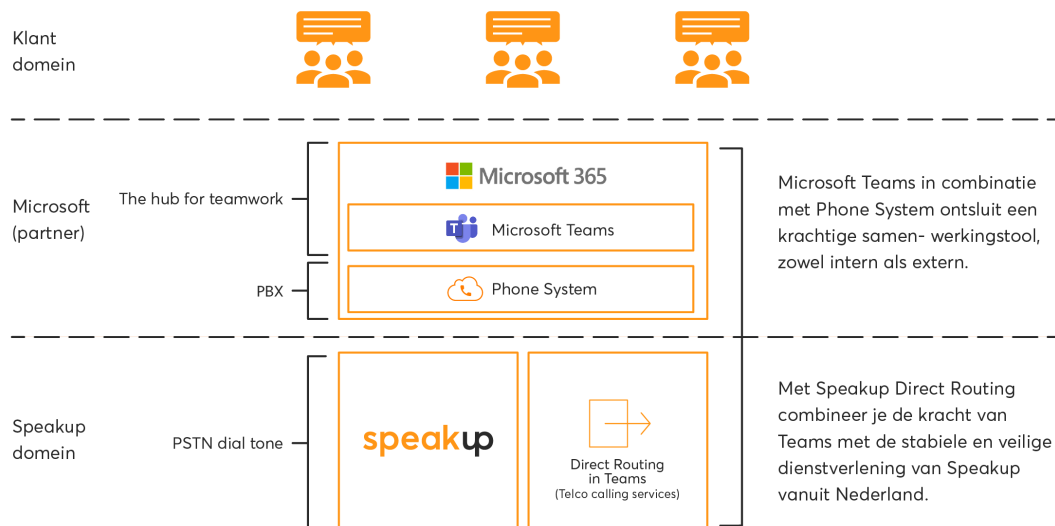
Klant domein

Microsoft (partner)

The hub for teamwork

Microsoft 365

Microsoft Teams

PBX

Phone System

Microsoft Teams in combinatie met Phone System ontsluit een krachtige samen- werkingstool, zowel intern als extern.

Speakup domein

PSTN dial tone

speakup

Direct Routing in Teams (Telco calling services)

Met Speakup Direct Routing combineer je de kracht van Teams met de stabiele en veilige dienstverlening van Speakup vanuit Nederland.